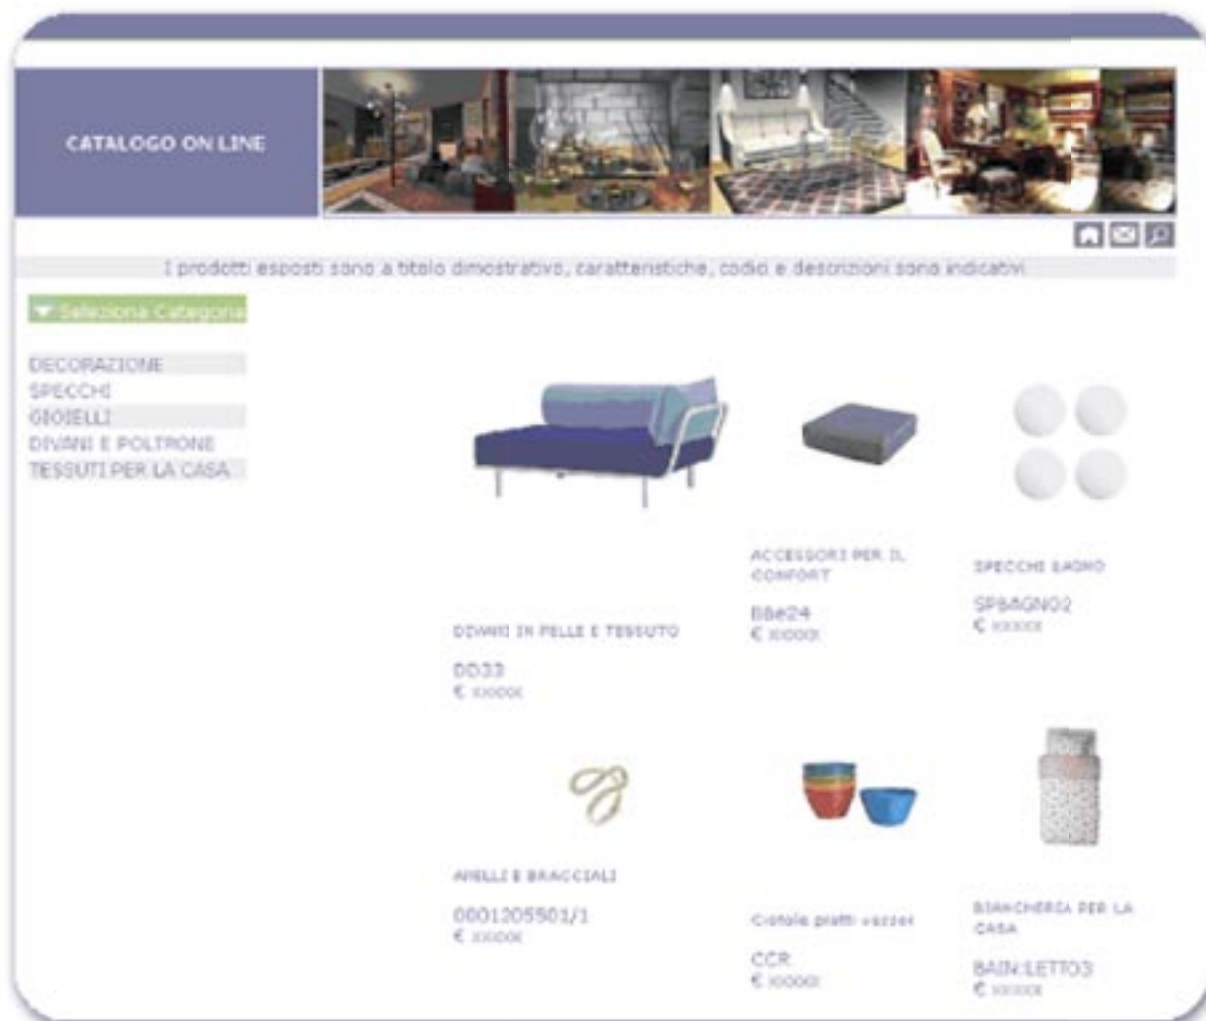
CATALOGO ON LINE

I prodotti esposti sono a titolo dimostrativo, caratteristiche, codici e descrizioni sono indicativi

▼ Seleziona Categoria

DECORAZIONE
SPECCHI
GIOIELLI
DIVANI E POLTRONE
TESSUTI PER LA CASA

DIVANI IN PELLE E TESSUTO
DD33
€ xxxxx

ACCESSORI PER IL CONFORT
BB624
€ xxxxx

SPECCHI BAGNO
SPBAGNO2
€ xxxxx

ANELLI E BRACCIALI
0001205501/1
€ xxxxx

Ciotole piatti vassoi
CCR
€ xxxxx

BIANCHERIA PER LA CASA
BAINLETTO3
€ xxxxx